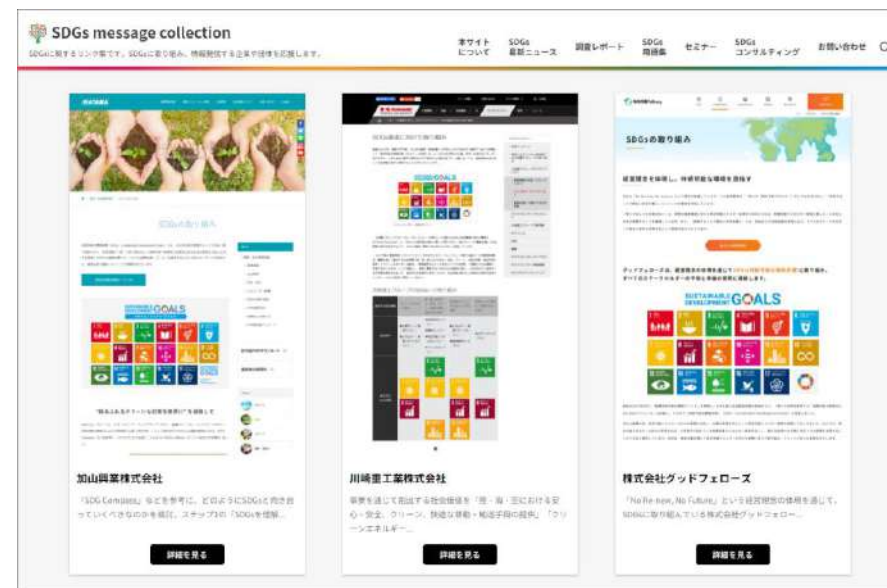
SDGs message collection

SDGsに関するリンク集です。SDGsに取り組み、情報発信する企業や団体を応援します。

本サイトについて　SDGs最新ニュース　調査レポート　SDGs用語集　セミナー　SDGsコンサルティング　お問い合わせ

SDGsの取り組み

SUSTAINABLE DEVELOPMENT GOALS

"暮らしの未来とグリーンな社会を目指す"を目指して

SUSTAINABLE DEVELOPMENT GOALS

SDGsの取り組み

経営理念を体現し、持続可能な環境を目指す

SUSTAINABLE DEVELOPMENT GOALS

加山興業株式会社

「SDG Compass」などを参考に、どのようにSDGsと向き合っていくべきなのかを検討。ステップ1の「SDGsを理解...

詳細を見る

川崎重工業株式会社

事業を通じて創出する社会価値を「陸・海・空における安心・安全、クリーン、快適な移動・輸送手段の提供」「クリーンエネルギー...

詳細を見る

株式会社グッドフェローズ

「No Re-new, No Future」という経営理念の体現を通して、SDGsに取り組んでいる株式会社グッドフェロー...

詳細を見る